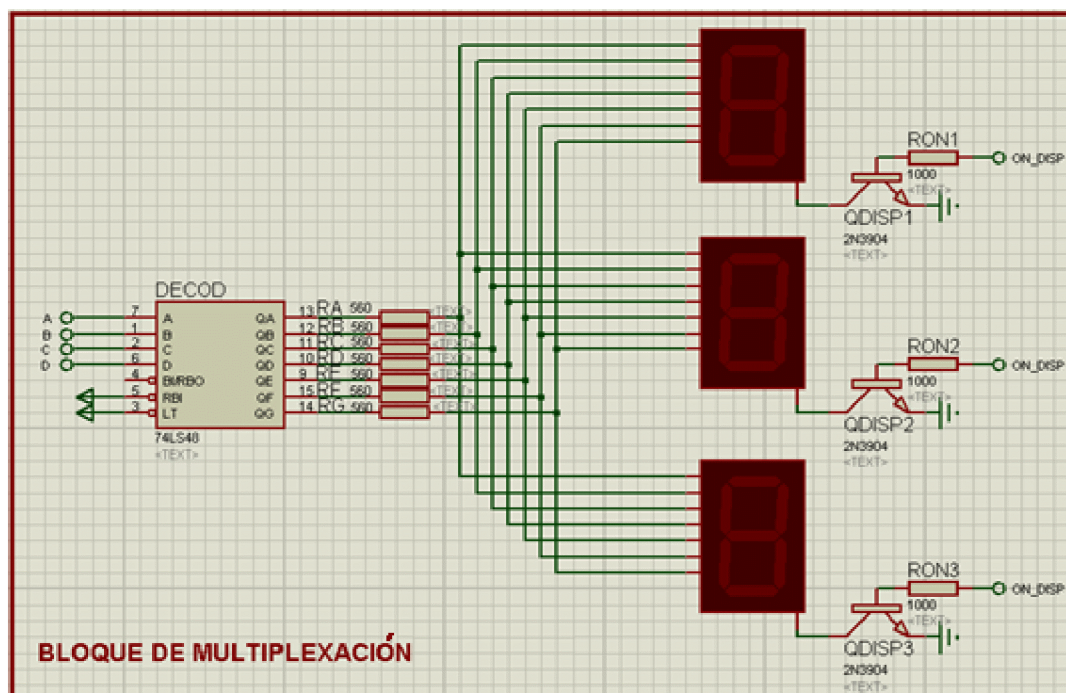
RON1
1000
<TEXT>
ON_DISP
QDISP1
2N3904
<TEXT>

DECOD
A
B
C
D
7
1
2
6
4
5
3
A
B
C
D
BI/RBO
RBI
LT
QA
QB
QC
QD
QE
QF
QG
13
12
11
10
9
15
14
RA 560
RB 560
RC 560
RD 560
RE 560
RF 560
RG 560
<TEXT>
<TEXT>
<TEXT>
<TEXT>
<TEXT>
<TEXT>
<TEXT>
74LS48
<TEXT>

RON2
1000
<TEXT>
ON_DISP
QDISP2
2N3904
<TEXT>

RON3
1000
<TEXT>
ON_DISP
QDISP3
2N3904
<TEXT>

BLOQUE DE MULTIPLEXACIÓN